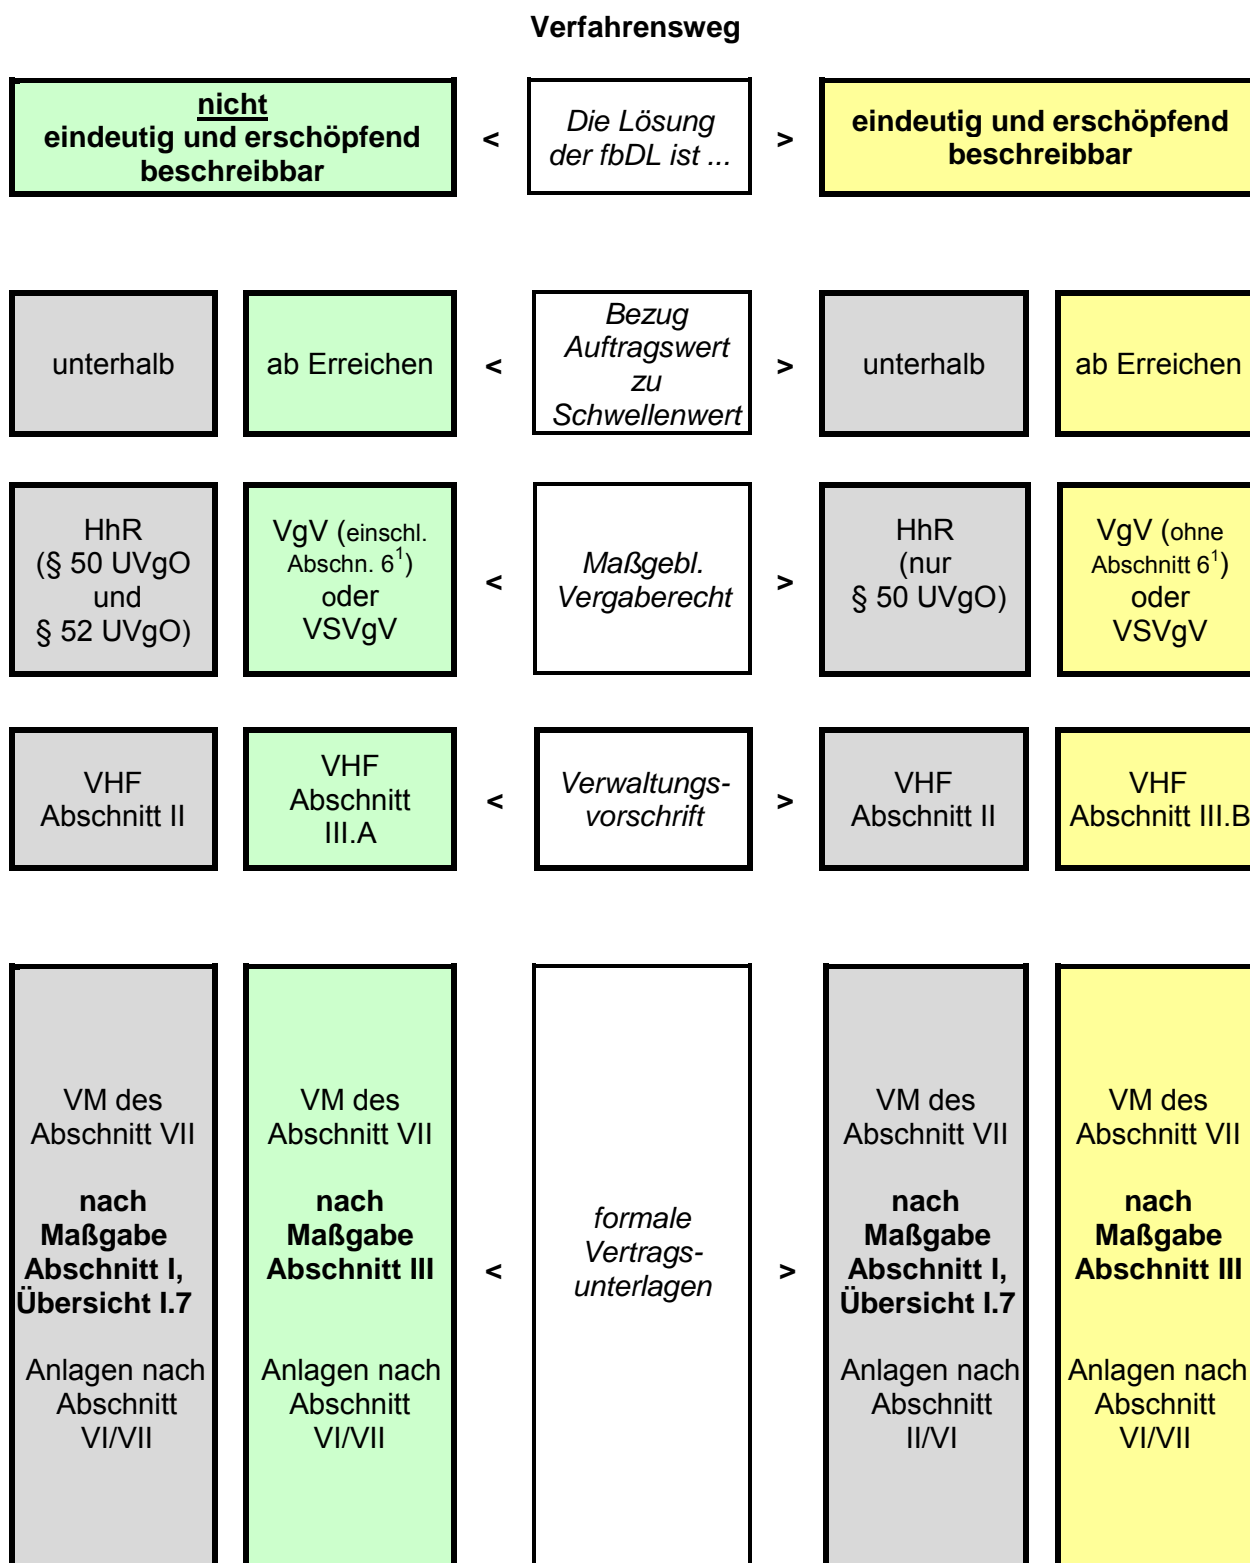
Verfahrensweg

nicht
eindeutig und erschöpfend beschreibbar

<

Die Lösung der fbDL ist ...

>

eindeutig und erschöpfend beschreibbar

unterhalb

ab Erreichen

<

Bezug Auftragswert zu Schwellenwert

>

unterhalb

ab Erreichen

HhR (§ 50 UVgO und § 52 UVgO)

VgV (einschl. Abschn. 6$^1$) oder VSVgV

<

Maßgebl. Vergaberecht

>

HhR (nur § 50 UVgO)

VgV (ohne Abschnitt 6$^1$) oder VSVgV

VHF Abschnitt II

VHF Abschnitt III.A

<

Verwaltungsvorschrift

>

VHF Abschnitt II

VHF Abschnitt III.B

VM des Abschnitt VII

nach Maßgabe Abschnitt I, Übersicht I.7

Anlagen nach Abschnitt VI/VII

VM des Abschnitt VII

nach Maßgabe Abschnitt III

Anlagen nach Abschnitt VI/VII

<

formale Vertragsunterlagen

>

VM des Abschnitt VII

nach Maßgabe Abschnitt I, Übersicht I.7

Anlagen nach Abschnitt II/VI

VM des Abschnitt VII

nach Maßgabe Abschnitt III

Anlagen nach Abschnitt VI/VII